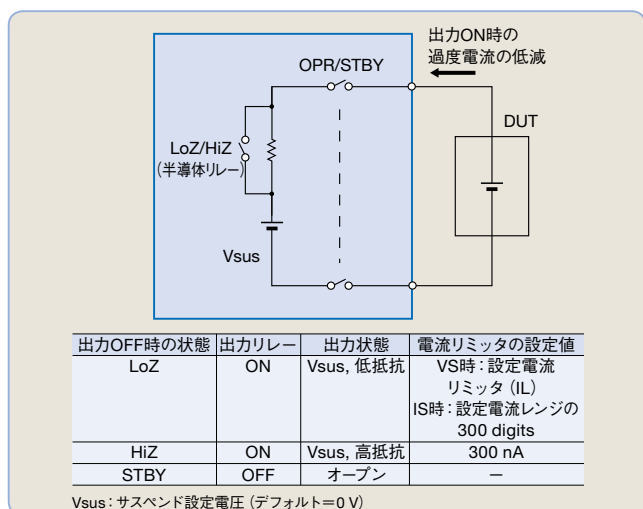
出力ON時の
過度電流の低減

OPR/STBY

DUT

LoZ/HiZ
(半導体リレー)

Vsus

| 出力OFF時の状態 | 出力リレー | 出力状態 | 電流リミッタの設定値 |
|---|---|---|---|
| LoZ | ON | Vsus, 低抵抗 | VS時：設定電流リミッタ (IL) IS時：設定電流レンジの300 digits |
| HiZ | ON | Vsus, 高抵抗 | 300 nA |
| STBY | OFF | オープン | ー |

Vsus：サスペンド設定電圧 (デフォルト=0 V)